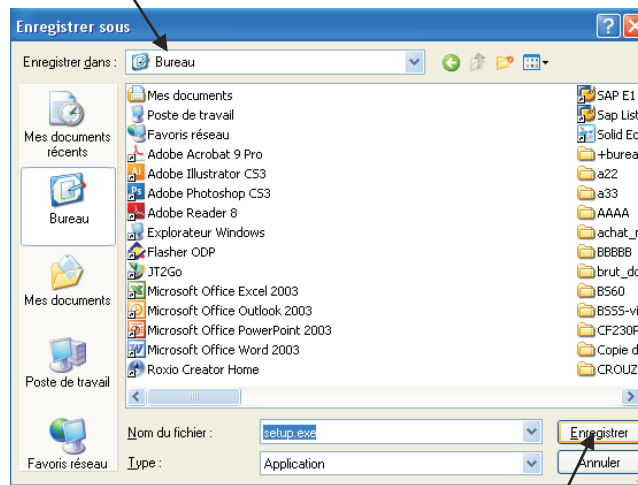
Enregistrer sous

Enregistrer dans : Bureau

Mes documents récents

Bureau

Mes documents

Poste de travail

Favoris réseau

Mes documents
Poste de travail
Favoris réseau
Adobe Acrobat 9 Pro
Adobe Illustrator CS3
Adobe Photoshop CS3
Adobe Reader 8
Explorateur Windows
Flasher ODP
JT2Go
Microsoft Office Excel 2003
Microsoft Office Outlook 2003
Microsoft Office PowerPoint 2003
Microsoft Office Word 2003
Roxio Creator Home

SAP E1
Sap List
Solid Ed
+burea
a22
a33
AAAA
achat_
BBBBB
brut_d
BS60
BS55-v
CF230F
Copie d
CROUZ

Nom du fichier : setup.exe
Type : Application

Enregistrer
Annuler